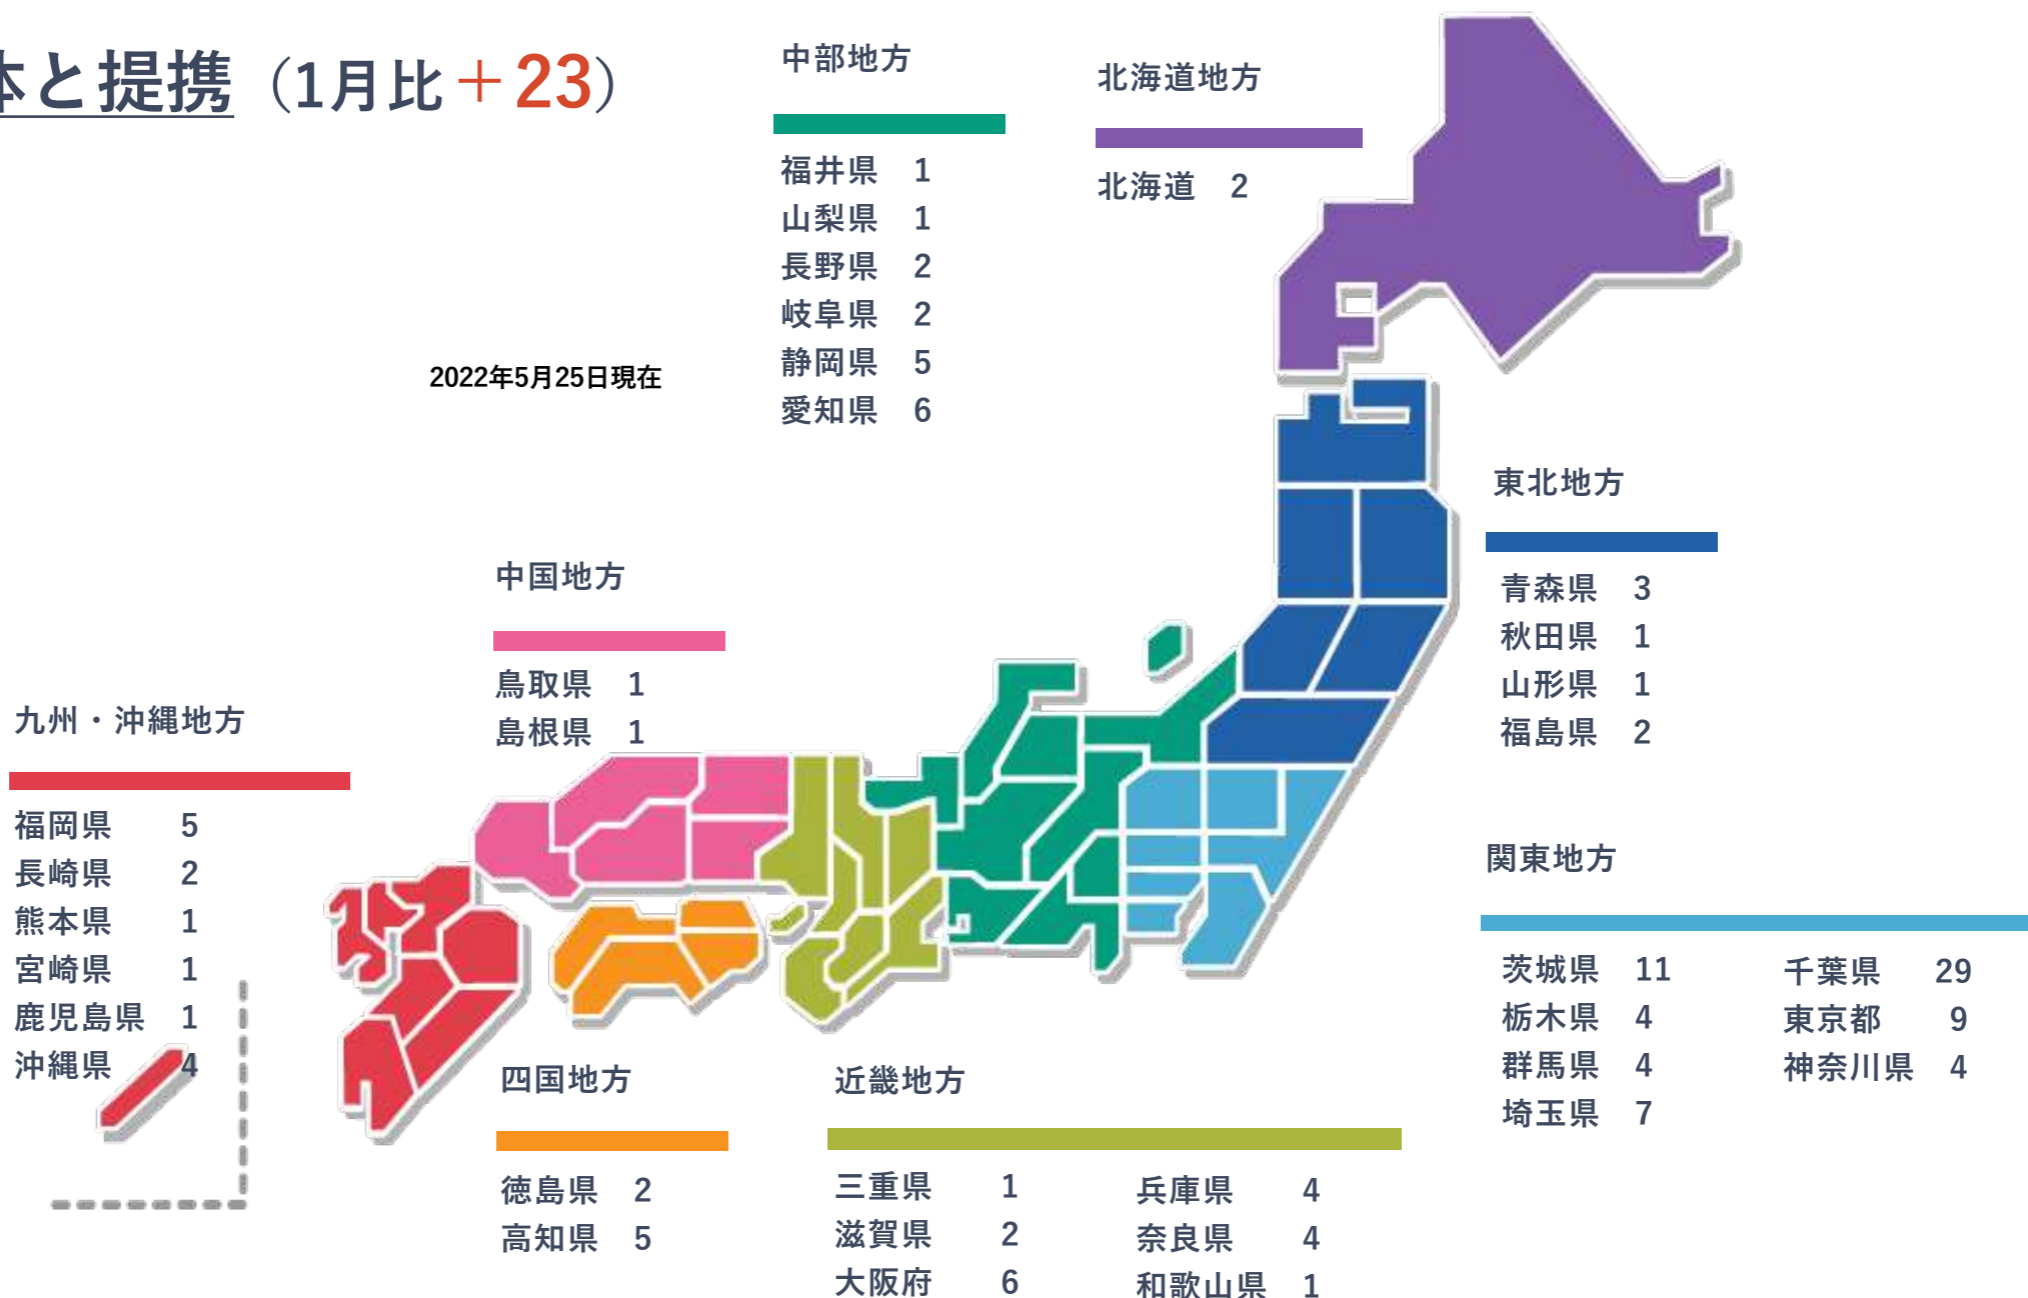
本と提携（1月比＋23）

2022年5月25日現在

中部地方

福井県 1
山梨県 1
長野県 2
岐阜県 2
静岡県 5
愛知県 6

北海道地方

北海道 2

東北地方

青森県 3
秋田県 1
山形県 1
福島県 2

関東地方

茨城県 11
栃木県 4
群馬県 4
埼玉県 7

千葉県 29
東京都 9
神奈川県 4

中国地方

鳥取県 1
島根県 1

九州・沖縄地方

福岡県 5
長崎県 2
熊本県 1
宮崎県 1
鹿児島県 1
沖縄県 4

四国地方

徳島県 2
高知県 5

近畿地方

三重県 1
滋賀県 2
大阪府 6

兵庫県 4
奈良県 4
和歌山県 1